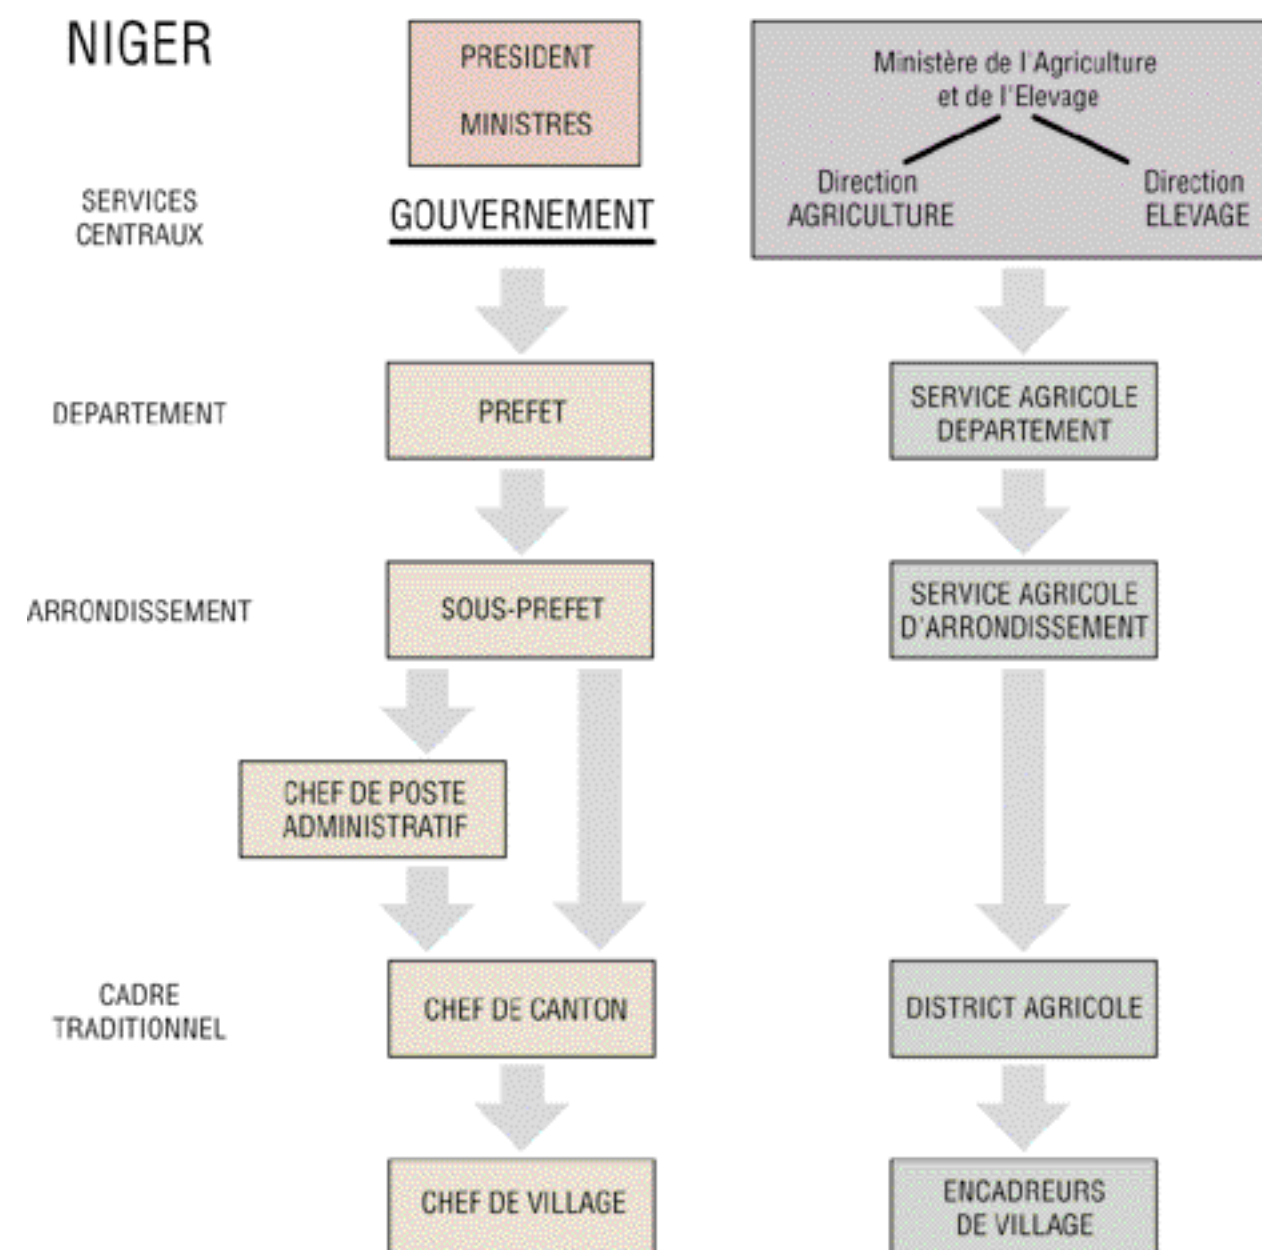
NIGER

PRESIDENT

MINISTRES

Ministère de l'Agriculture et de l'Elevage

Direction AGRICULTURE

Direction ELEVAGE

SERVICES CENTRAUX

GOUVERNEMENT

DEPARTEMENT

PREFET

SERVICE AGRICOLE DEPARTEMENT

ARRONDISSEMENT

SOUS-PREFET

SERVICE AGRICOLE D'ARRONDISSEMENT

CHEF DE POSTE ADMINISTRATIF

CADRE TRADITIONNEL

CHEF DE CANTON

DISTRICT AGRICOLE

CHEF DE VILLAGE

ENCADREURS DE VILLAGE